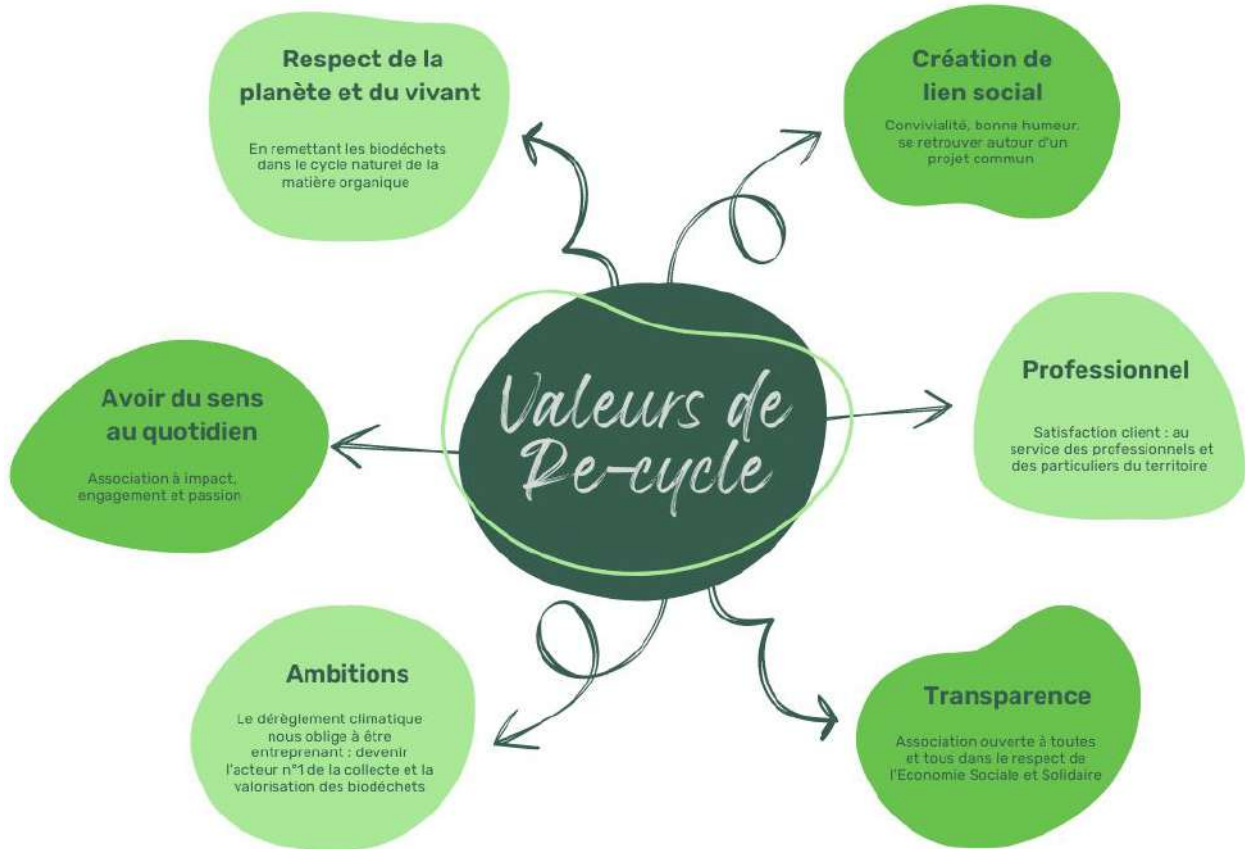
Valeurs de Re-cycle

Respect de la planète et du vivant

En remettant les biodéchets dans le cycle naturel de la matière organique

Création de lien social

Convivialité, bonne humeur, se retrouver autour d'un projet commun

Avoir du sens au quotidien

Association à impact, engagement et passion

Professionnel

Satisfaction client : au service des professionnels et des particuliers du territoire

Ambitions

Le dérèglement climatique nous oblige à être entreprenant : devenir l'acteur n°1 de la collecte et la valorisation des biodéchets

Transparence

Association ouverte à toutes et tous dans le respect de l'Economie Sociale et Solidaire